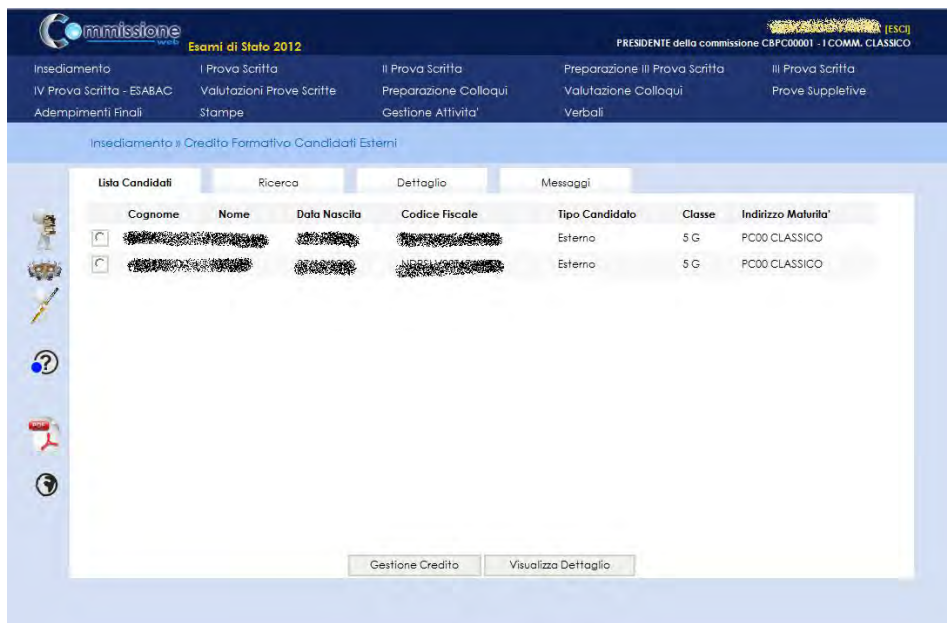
Commissione web

Esami di Stato 2012

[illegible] [ESCI]
PRESIDENTE della commissione CBPC00001 - I COMM. CLASSICO

Insediamento | I Prova Scritta | II Prova Scritta | Preparazione III Prova Scritta | III Prova Scritta
IV Prova Scritta - ESABAC | Valutazioni Prove Scritte | Preparazione Colloqui | Valutazione Colloqui | Prove Suppletive
Adempimenti Finali | Stampe | Gestione Attivita' | Verbali

Insediamento » Credito Formativo Candidati Esterni

Lista Candidati | Ricerca | Dettaglio | Messaggi

| | Cognome | Nome | Data Nascita | Codice Fiscale | Tipo Candidato | Classe | Indirizzo Maturita' |
|---|---|---|---|---|---|---|---|
| | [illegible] | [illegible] | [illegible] | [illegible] | Esterno | 5 G | PC00 CLASSICO |
| | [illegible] | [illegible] | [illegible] | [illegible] | Esterno | 5 G | PC00 CLASSICO |

Gestione Credito | Visualizza Dettaglio